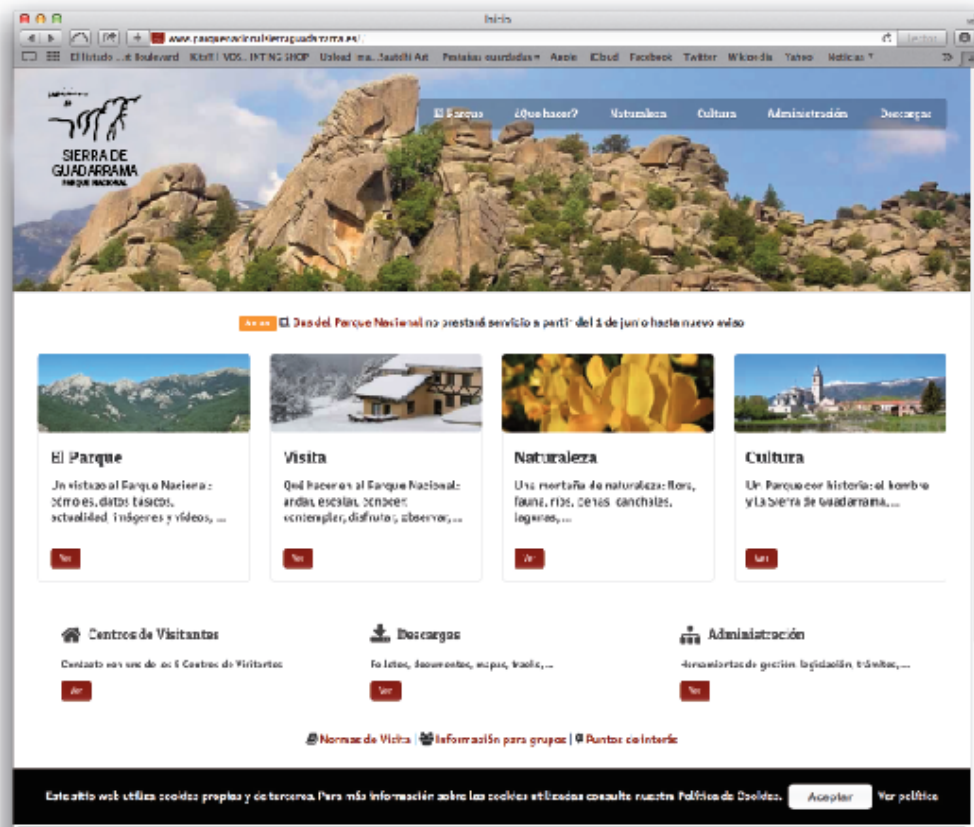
Inicio

www.parquenacionalsierraguadarrama.es/

Lector

El Estudio ...it Boulevard KitKit VOS...INTING SHOP Upload ma...Saatchi Art Pestañas guardadas Apple iCloud Facebook Twitter Wikipedia Yahoo Noticias

SIERRA DE GUADARRAMA PARQUE NACIONAL

El Parque ¿Que hacer? Naturaleza Cultura Administración Descargas

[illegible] El Bus del Parque Nacional no prestará servicio a partir del 1 de junio hasta nuevo aviso

El Parque

Un vistazo al Parque Nacional: territorios, datos básicos, actualidad, imágenes y vídeos, ...

Ver

Visita

Qué hacer en el Parque Nacional: andar, escalar, conocer, contemplar, disfrutar, observar,...

Ver

Naturaleza

Una montaña de naturaleza: flora, fauna, ríos, peñas, canchales, lagunas,...

Ver

Cultura

Un Parque con historia: el hombre y la Sierra de Guadarrama,...

Ver

Centros de Visitantes

Contacto con uno de los 6 Centros de Visitantes

Ver

Descargas

Folletos, documentos, mapas, tracks,...

Ver

Administración

Herramientas de gestión, legislación, trámites,...

Ver

Normas de Visita | Información para grupos | Puntos de interés

Este sitio web utiliza cookies propias y de terceros. Para más información sobre las cookies utilizadas consulte nuestra Política de Cookies.

Aceptar

Ver política